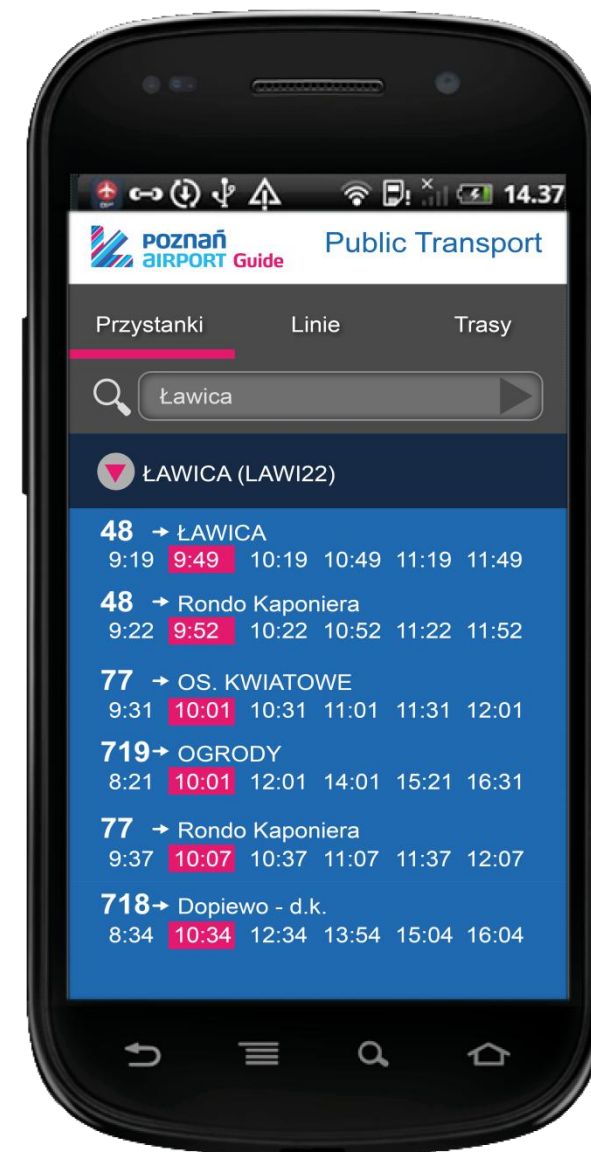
14.37

POZNAŃ AIRPORT Guide Public Transport

Przystanki Linie Trasy

Ławica

ŁAWICA (LAWI22)

48 → ŁAWICA
9:19 9:49 10:19 10:49 11:19 11:49

48 → Rondo Kaponiera
9:22 9:52 10:22 10:52 11:22 11:52

77 → OS. KWIATOWE
9:31 10:01 10:31 11:01 11:31 12:01

719 → OGRODY
8:21 10:01 12:01 14:01 15:21 16:31

77 → Rondo Kaponiera
9:37 10:07 10:37 11:07 11:37 12:07

718 → Dopiewo - d.k.
8:34 10:34 12:34 13:54 15:04 16:04